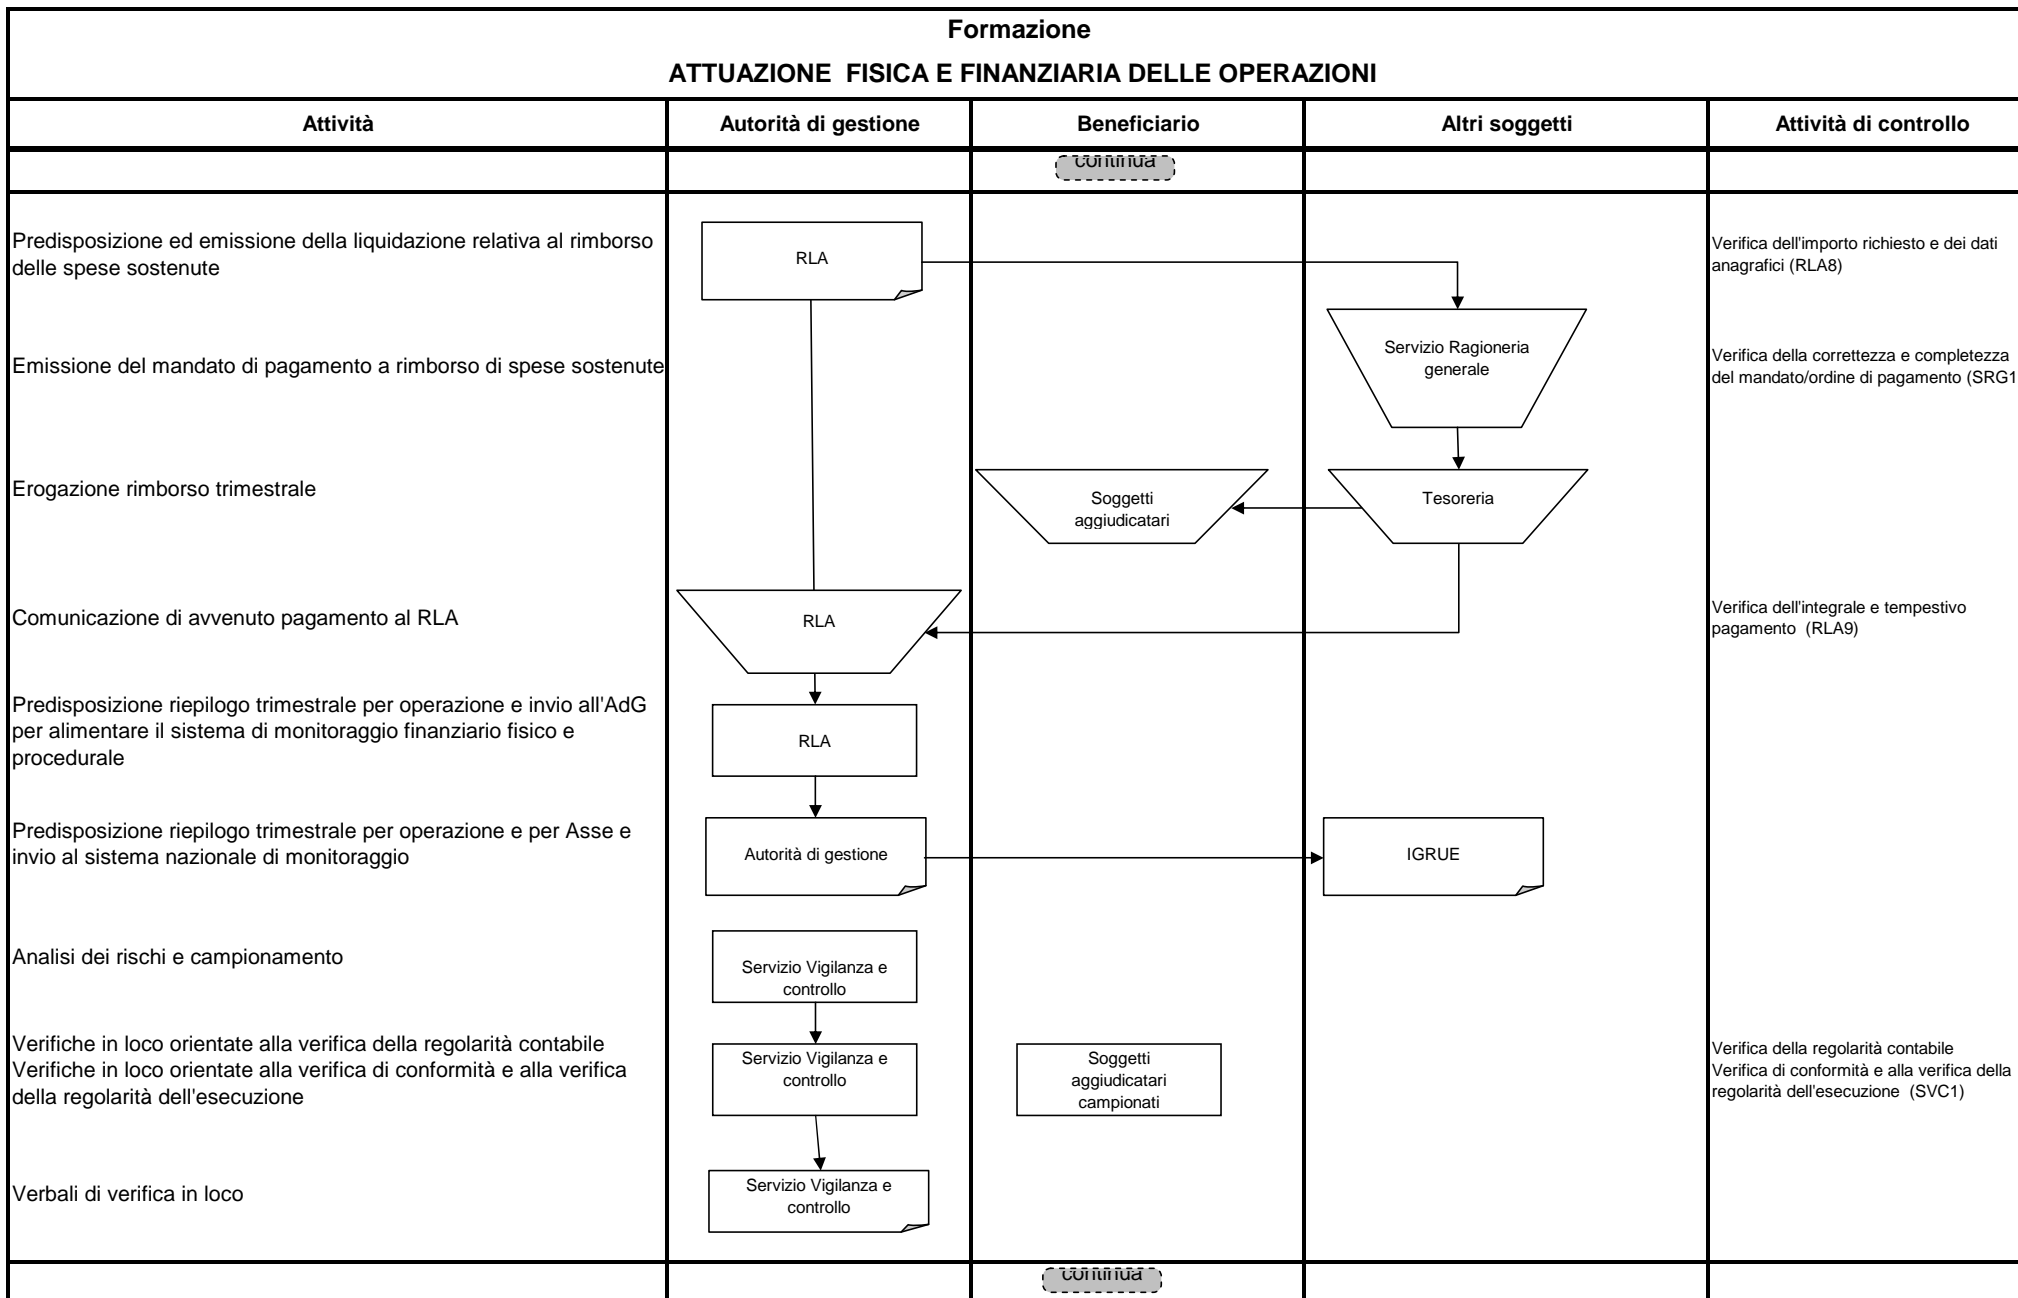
Formazione

ATTUAZIONE FISICA E FINANZIARIA DELLE OPERAZIONI

| Attività | Autorità di gestione | Beneficiario | Altri soggetti | Attività di controllo |
|---|---|---|---|---|
| | | continua | | |
| Predisposizione ed emissione della liquidazione relativa al rimborso delle spese sostenute | RLA | | | Verifica dell'importo richiesto e dei dati anagrafici (RLA8) |
| Emissione del mandato di pagamento a rimborso di spese sostenute | | | Servizio Ragioneria generale | Verifica della correttezza e completezza del mandato/ordine di pagamento (SRG1 |
| Erogazione rimborso trimestrale | | Soggetti aggiudicatari | Tesoreria | |
| Comunicazione di avvenuto pagamento al RLA | RLA | | | Verifica dell'integrale e tempestivo pagamento (RLA9) |
| Predisposizione riepilogo trimestrale per operazione e invio all'AdG per alimentare il sistema di monitoraggio finanziario fisico e procedurale | RLA | | | |
| Predisposizione riepilogo trimestrale per operazione e per Asse e invio al sistema nazionale di monitoraggio | Autorità di gestione | | IGRUE | |
| Analisi dei rischi e campionamento | Servizio Vigilanza e controllo | | | |
| Verifiche in loco orientate alla verifica della regolarità contabile<br>Verifiche in loco orientate alla verifica di conformità e alla verifica della regolarità dell'esecuzione | Servizio Vigilanza e controllo | Soggetti aggiudicatari campionati | | Verifica della regolarità contabile<br>Verifica di conformità e alla verifica della regolarità dell'esecuzione (SVC1) |
| Verbali di verifica in loco | Servizio Vigilanza e controllo | | | |
| | | continua | | |